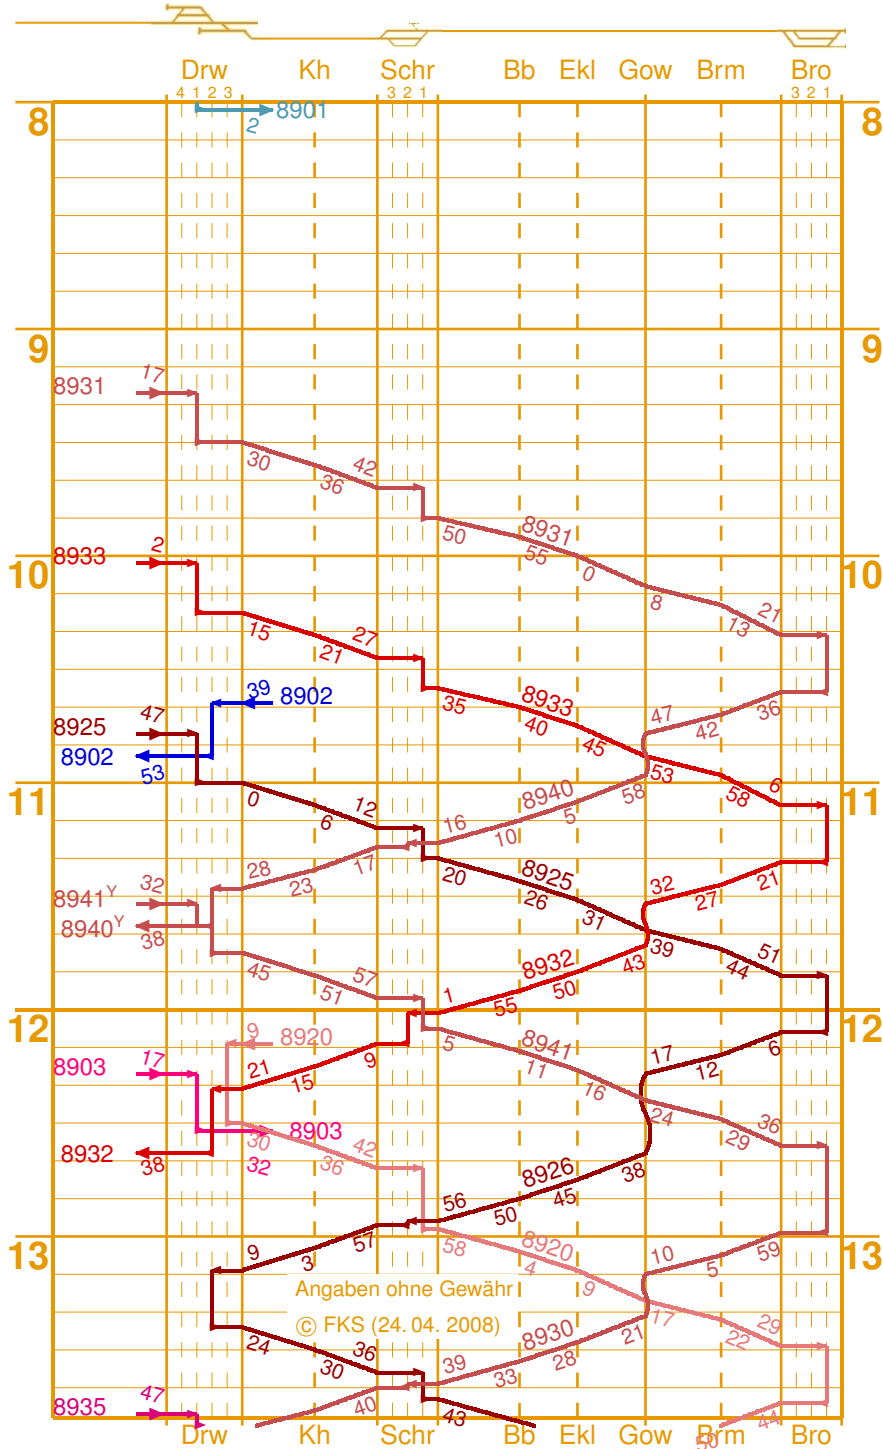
Drw Kh Schr Bb Ekl Gow Brm Bro
4 1 2 3 3 2 1 3 2 1

8 8
8901
2

9 9
8931
17
30
36
42
50
8931
55
0
8
13
21

10 10
8933
2
15
21
27
35
8933
40
45
53
58
6

8925
47
8902
53
39 8902
47
42
36

11 11
0
6
12
20
8925
26
31
39
44
51
16
10
8940
5
58
28
23
17
8941$^{Y}$
32
8940$^{Y}$
38
45
51
57
1
55
8932
50
43
32
27
21

12 12
9 8920
8903
17
21
15
9
8932
38
30
32
8903
42
36
5
8941
11
16
24
29
36
17
12
6
56
50
8926
45
38

13 13
9
3
57
58
8920
4
9
17
22
29
10
5
59
Angaben ohne Gewähr
© FKS (24. 04. 2008)
24
30
36
39
33
8930
28
21
40
43
8935
47
44
Drw Kh Schr Bb Ekl Gow Brm Bro